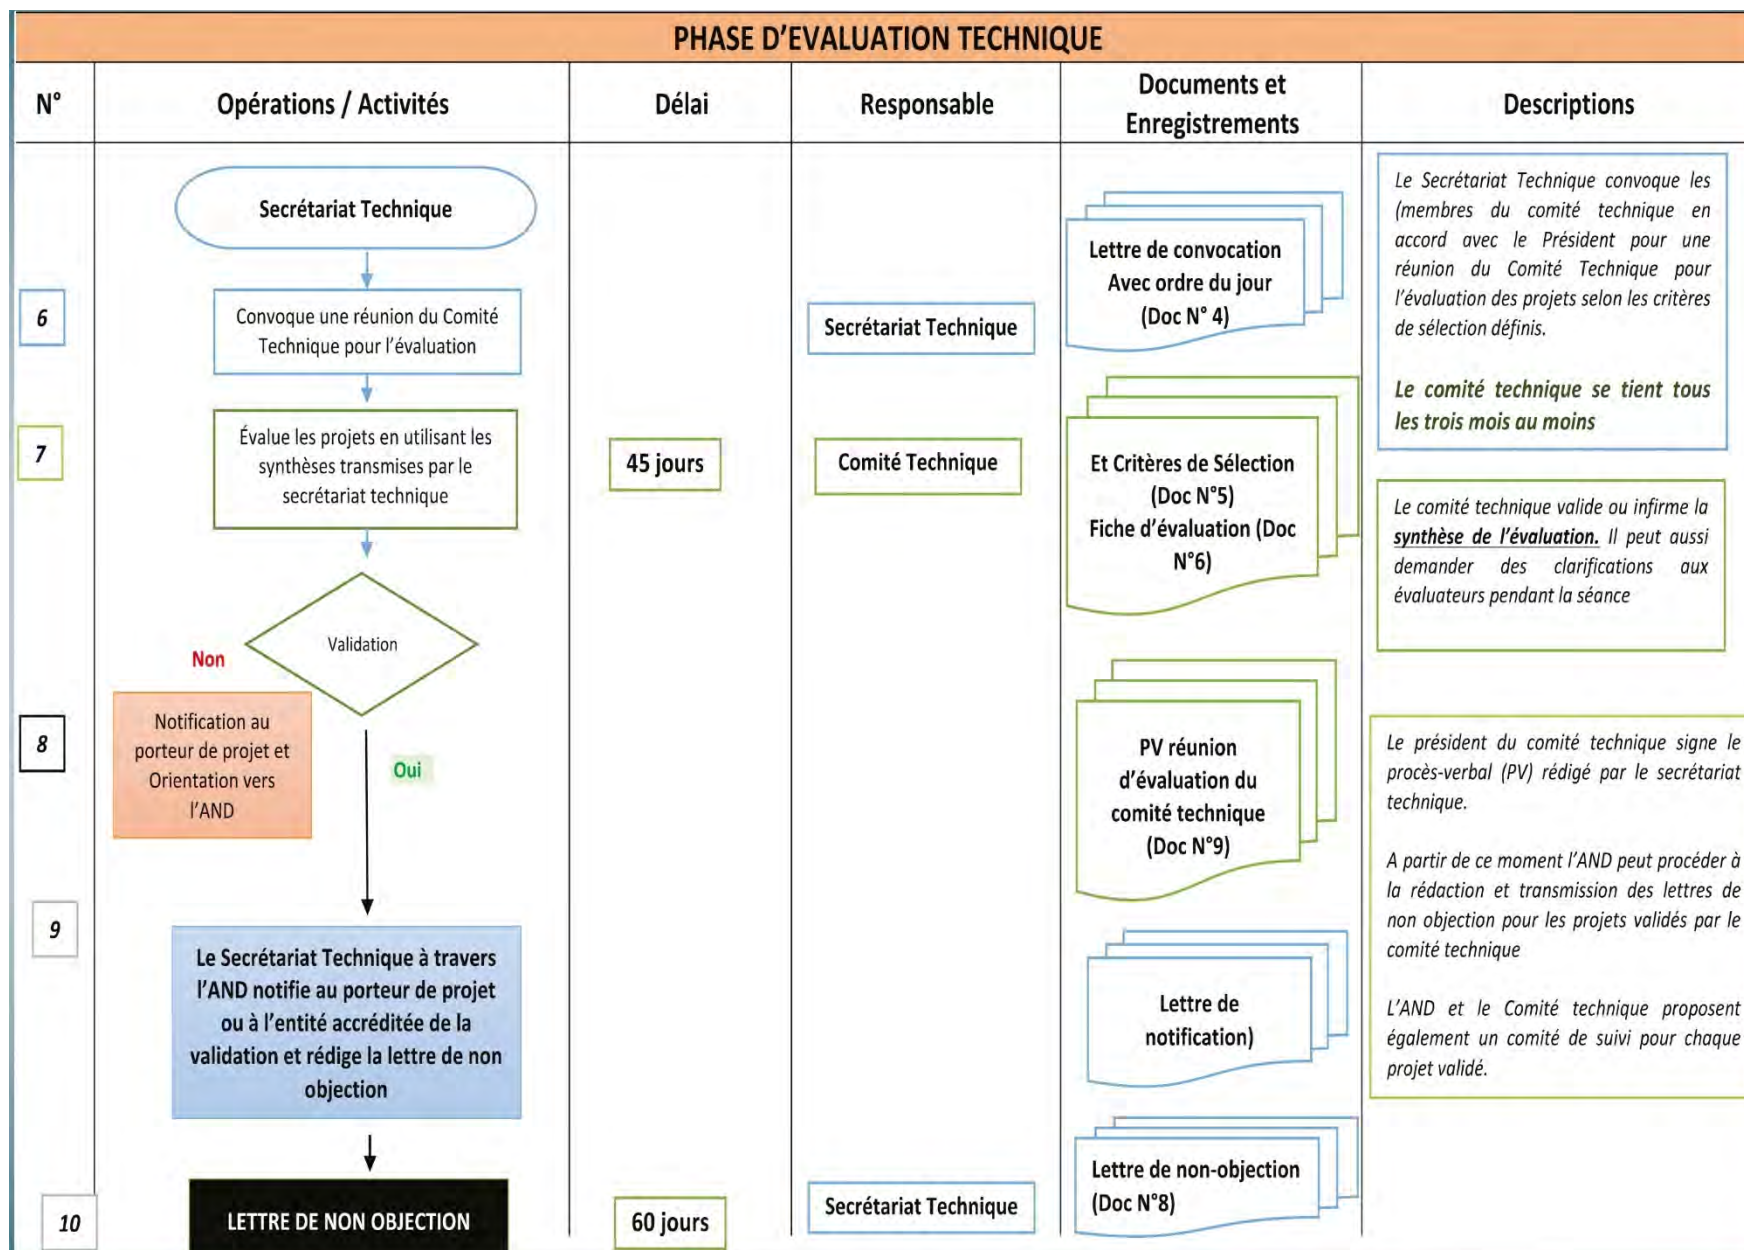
PHASE D'EVALUATION TECHNIQUE

| N° | Opérations / Activités | Délai | Responsable | Documents et Enregistrements | Descriptions |
|---|---|---|---|---|---|

Secrétariat Technique

6

Convoque une réunion du Comité Technique pour l'évaluation

Secrétariat Technique

Lettre de convocation Avec ordre du jour (Doc N° 4)

Le Secrétariat Technique convoque les (membres du comité technique en accord avec le Président pour une réunion du Comité Technique pour l'évaluation des projets selon les critères de sélection définis.

Le comité technique se tient tous les trois mois au moins

7

Évalue les projets en utilisant les synthèses transmises par le secrétariat technique

45 jours

Comité Technique

Et Critères de Sélection (Doc N°5) Fiche d'évaluation (Doc N°6)

Le comité technique valide ou infirme la synthèse de l'évaluation. Il peut aussi demander des clarifications aux évaluateurs pendant la séance

Validation

Non

Notification au porteur de projet et Orientation vers l'AND

8

Oui

PV réunion d'évaluation du comité technique (Doc N°9)

Le président du comité technique signe le procès-verbal (PV) rédigé par le secrétariat technique.

A partir de ce moment l'AND peut procéder à la rédaction et transmission des lettres de non objection pour les projets validés par le comité technique

L'AND et le Comité technique proposent également un comité de suivi pour chaque projet validé.

9

Le Secrétariat Technique à travers l'AND notifie au porteur de projet ou à l'entité accréditée de la validation et rédige la lettre de non objection

Lettre de notification)

10

LETTRE DE NON OBJECTION

60 jours

Secrétariat Technique

Lettre de non-objection (Doc N°8)